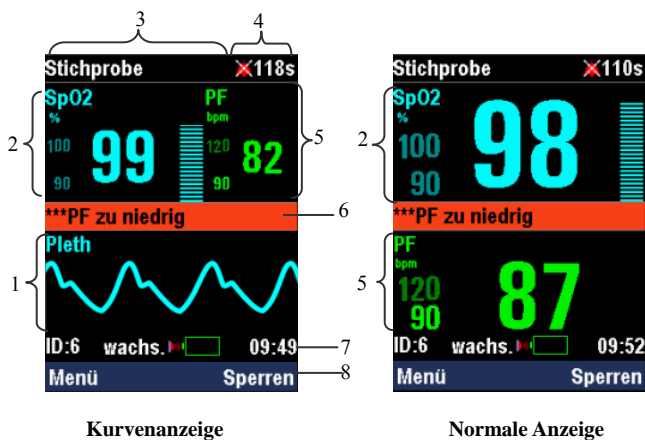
3 4

Stichprobe 118s

2 SpO2 % 100 90 99 PF bpm 120 90 82 5

***PF zu niedrig 6

1 Pleth

ID:6 wachs. 09:49 7

Menü Sperren 8

Kurvenanzeige

Stichprobe 110s

2 SpO2 % 100 90 98

***PF zu niedrig

5 PF bpm 120 90 87

ID:6 wachs. 09:52

Menü Sperren

Normale Anzeige